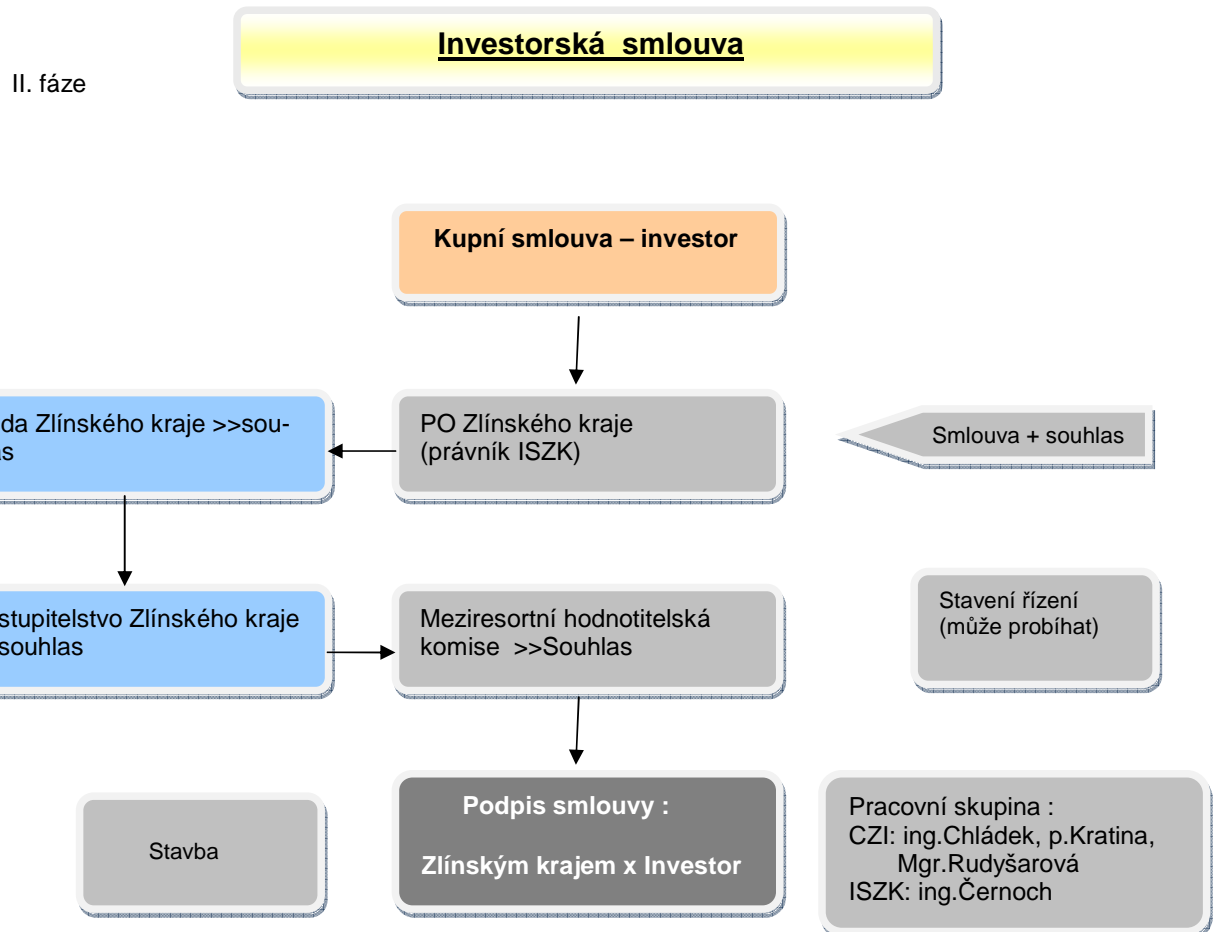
Investorská smlouva

II. fáze

Kupní smlouva – investor

PO Zlínského kraje (právník ISZK)

Smlouva + souhlas

da Zlínského kraje >>sou-
as

stupitelstvo Zlínského kraje
souhlas

Meziresortní hodnotitelská komise >>Souhlas

Stavení řízení (může probíhat)

Stavba

Podpis smlouvy :

Zlínským krajem x Investor

Pracovní skupina :
CZI: ing.Chládek, p.Kratina, Mgr.Rudyšarová
ISZK: ing.Černoch